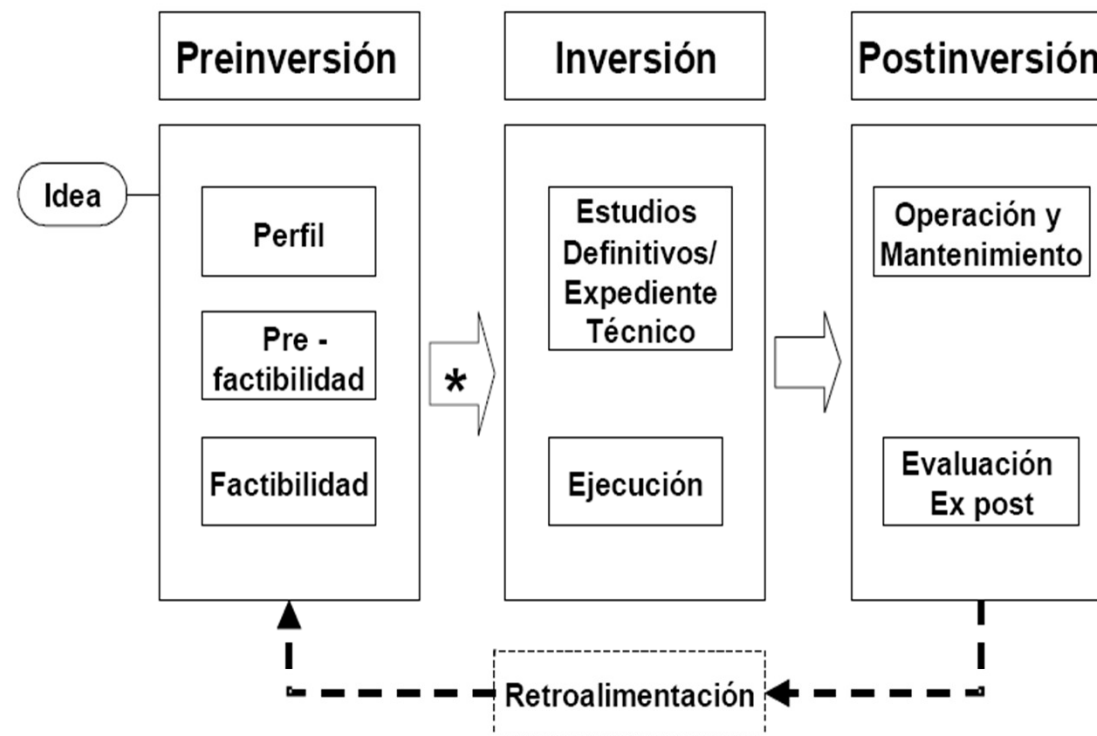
Preinversión

Inversión

Postinversión

Idea

Perfil

Pre - factibilidad

Factibilidad

*

Estudios Definitivos/ Expediente Técnico

Ejecución

Operación y Mantenimiento

Evaluación Ex post

Retroalimentación